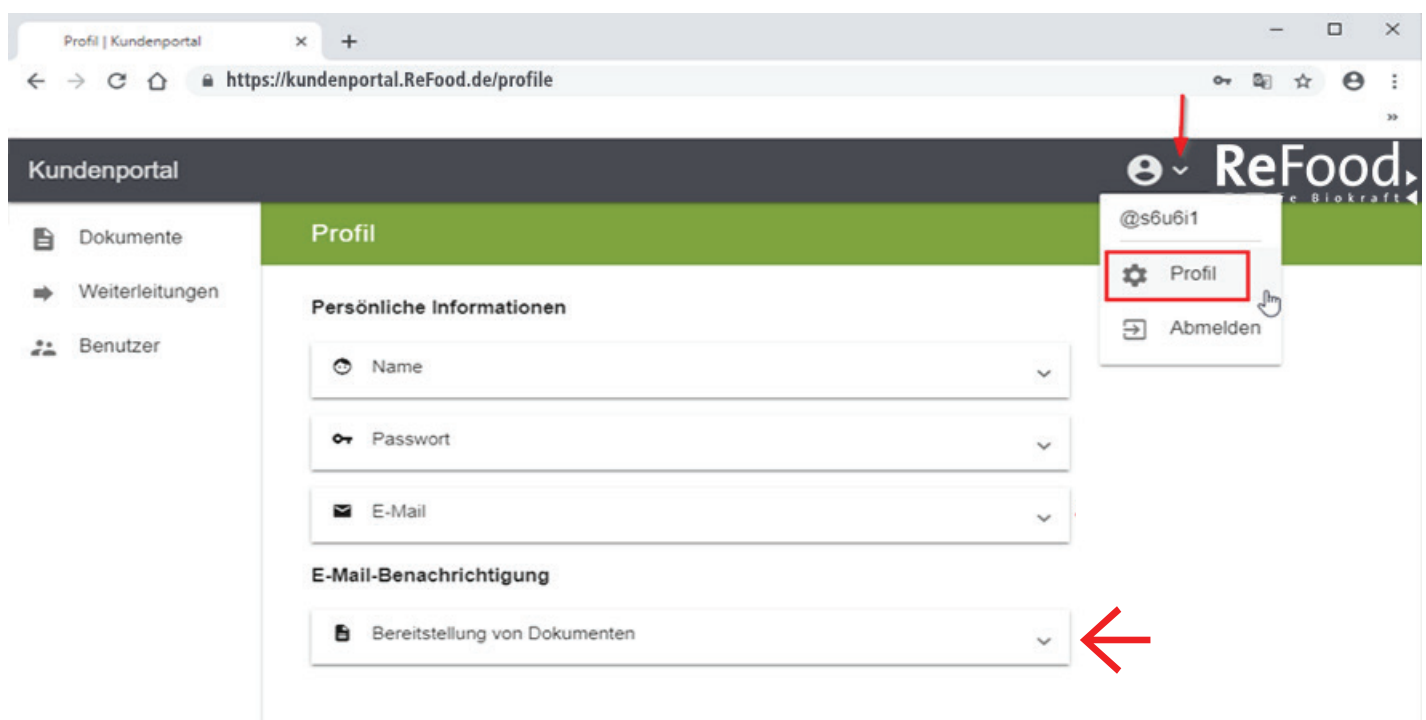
Profil | Kundenportal
https://kundenportal.ReFood.de/profile

Kundenportal

ReFood
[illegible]e Biokraft

Dokumente
Weiterleitungen
Benutzer

Profil

@s6u6i1
Profil
Abmelden

Persönliche Informationen

Name

Passwort

E-Mail

E-Mail-Benachrichtigung

Bereitstellung von Dokumenten